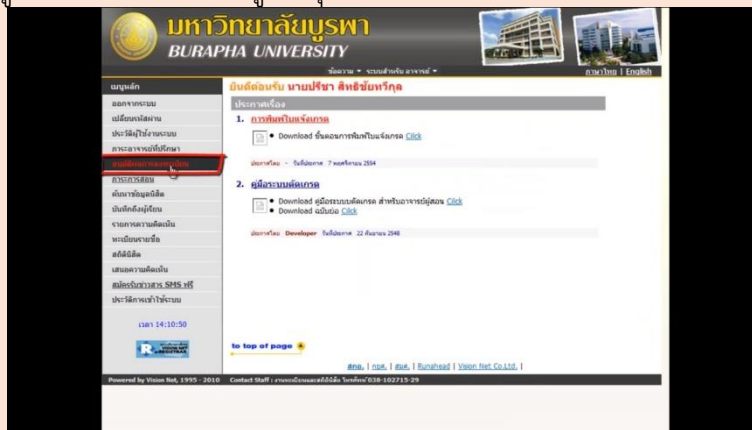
มหาวิทยาลัยบูรพา
BURAPHA UNIVERSITY

ข้อความ ▾ ระบบสำหรับ อาจารย์ ▾

ภาษาไทย | English

เมนูหลัก
ออกจากระบบ
เปลี่ยนรหัสผ่าน
ประวัติผู้ใช้ระบบ
ภาระอาจารย์ที่ปรึกษา
บันทึกผลการเรียน
ภาระการสอน
ค้นหาข้อมูลนิสิต
บันทึกถึงผู้เรียน
รายการความคิดเห็น
ทะเบียนรายชื่อ
สถิตินิสิต
เสนอความคิดเห็น
สมัครรับข่าวสาร SMS ฟรี
ประวัติการเข้าใช้ระบบ

เวลา 14:10:50

ยินดีต้อนรับ นายปรีชา สิทธิชัยหวีกุล

ประกาศเรื่อง

1. การพิมพ์ใบแจ้งเกรด

• Download ขั้นตอนการพิมพ์ใบแจ้งเกรด Click

ประกาศโดย - วันที่ประกาศ 7 พฤศจิกายน 2554

2. คู่มือระบบตัดเกรด

• Download คู่มือระบบตัดเกรด สำหรับอาจารย์ผู้สอน Click
• Download ฉบับย่อ Click

ประกาศโดย Developer วันที่ประกาศ 22 กันยายน 2548

to top of page

สกอ. | ทปอ. | สมศ. | Runahead | Vision Net Co.Ltd. |

Powered by Vision Net, 1995 - 2010 Contact Staff : งานทะเบียนและสถิตินิสิต โทรศัพท์ 038-102715-29